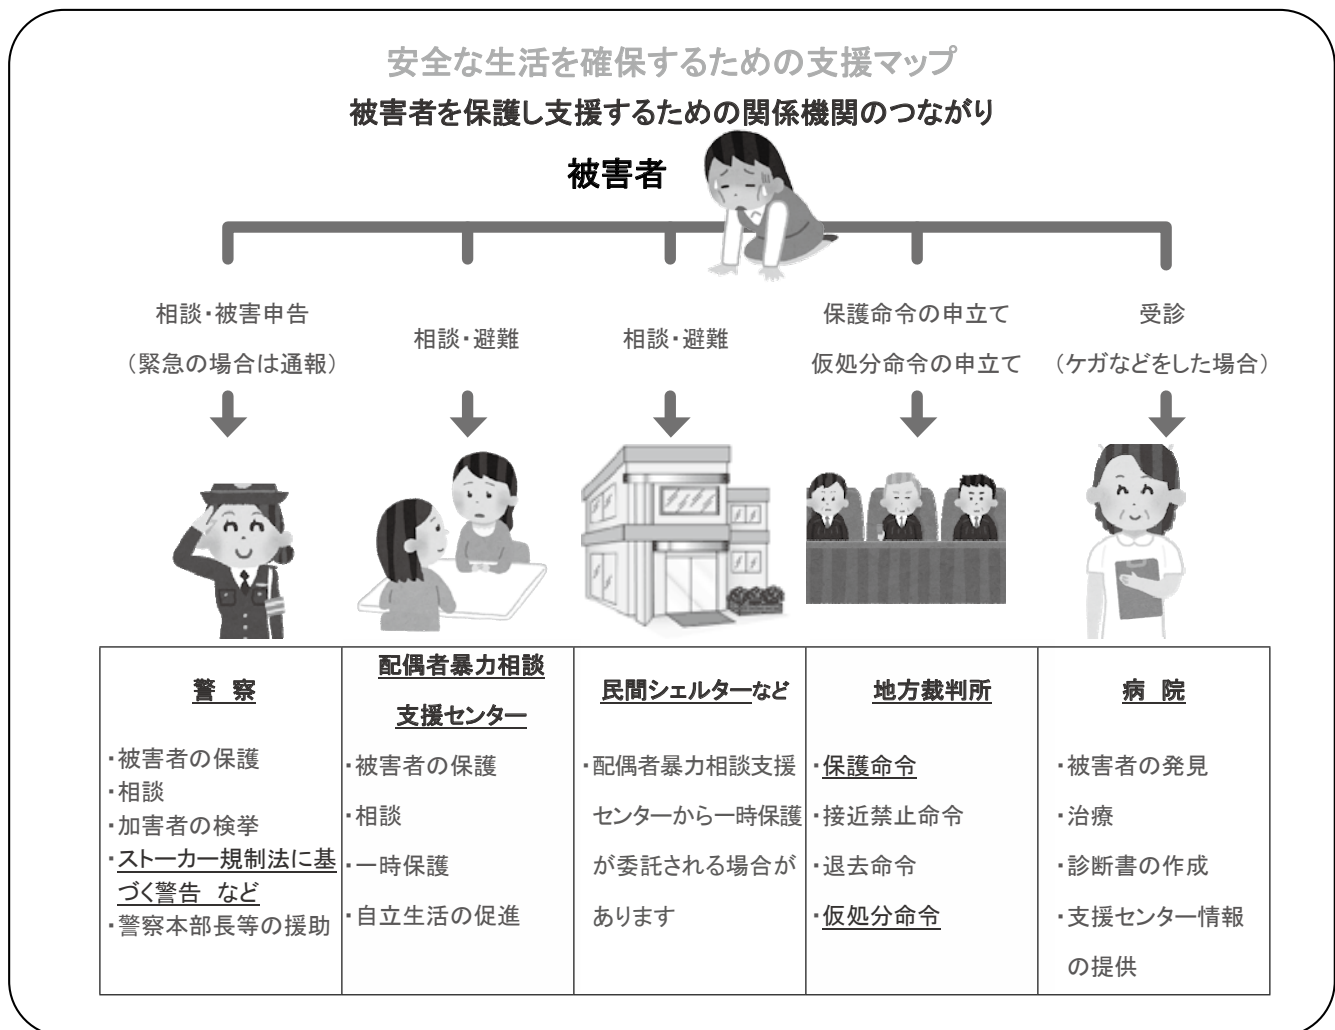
安全な生活を確保するための支援マップ

被害者を保護し支援するための関係機関のつながり

被害者

相談・被害申告
（緊急の場合は通報）

相談・避難

相談・避難

保護命令の申立て
仮処分命令の申立て

受診
（ケガなどをした場合）

| 警　察 | 配偶者暴力相談支援センター | 民間シェルターなど | 地方裁判所 | 病　院 |
|---|---|---|---|---|
| ・被害者の保護<br>・相談<br>・加害者の検挙<br>・ストーカー規制法に基づく警告　など<br>・警察本部長等の援助 | ・被害者の保護<br>・相談<br>・一時保護<br>・自立生活の促進 | ・配偶者暴力相談支援センターから一時保護が委託される場合があります | ・保護命令<br>・接近禁止命令<br>・退去命令<br>・仮処分命令 | ・被害者の発見<br>・治療<br>・診断書の作成<br>・支援センター情報の提供 |